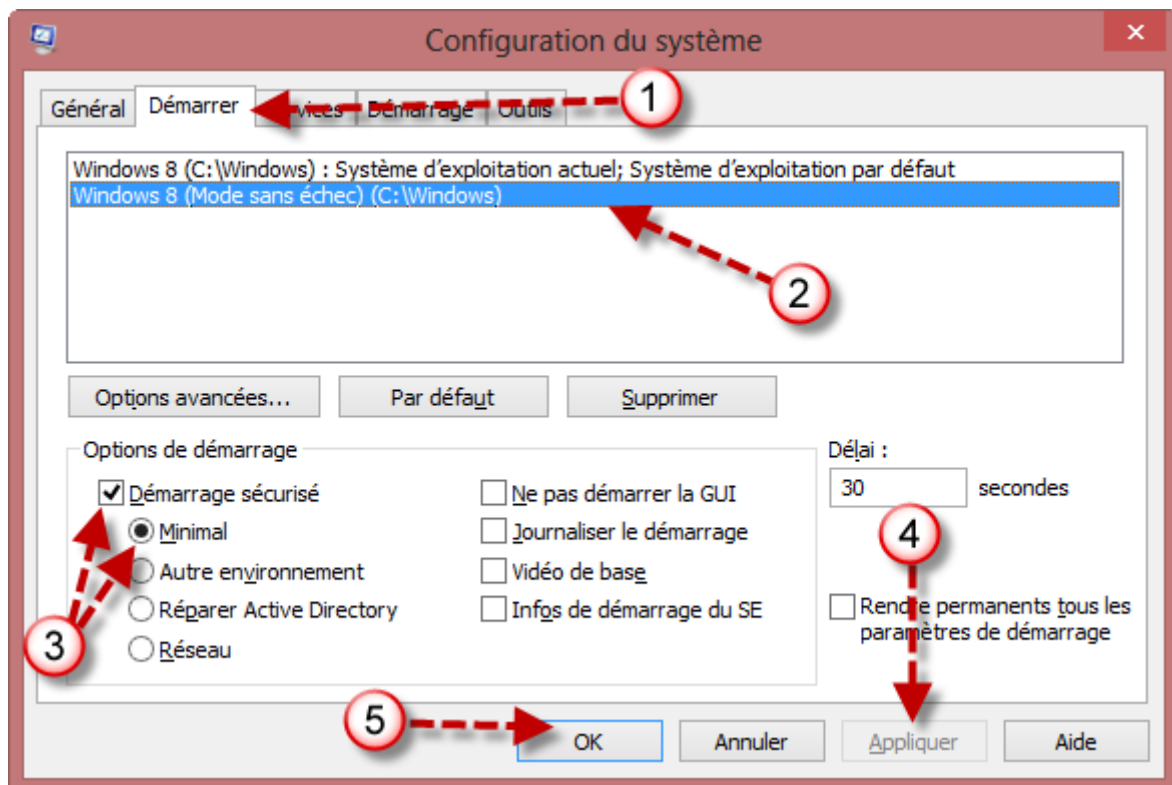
Configuration du système

Général | Démarrer | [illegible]vices | Démarrage | Outils

1

Windows 8 (C:\Windows) : Système d'exploitation actuel; Système d'exploitation par défaut
Windows 8 (Mode sans échec) (C:\Windows)

2

Options avancées... | Par défaut | Supprimer

Options de démarrage

Démarrage sécurisé
Minimal
Autre environnement
Réparer Active Directory
Réseau

3

Ne pas démarrer la GUI
Journaliser le démarrage
Vidéo de base
Infos de démarrage du SE

Délai :
30 secondes

4

Rend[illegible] permanents tous les paramètres de démarrage

5

OK | Annuler | Appliquer | Aide